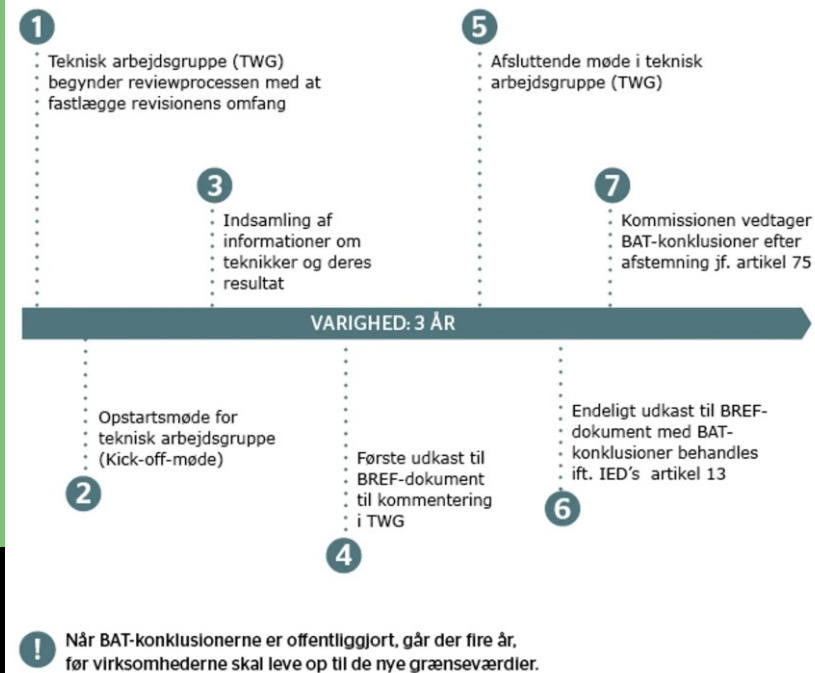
1
Teknisk arbejdsgruppe (TWG) begynder reviewprocessen med at fastlægge revisionens omfang

5
Afsluttende møde i teknisk arbejdsgruppe (TWG)

3
Indsamling af informationer om teknikker og deres resultat

7
Kommissionen vedtager BAT-konklusioner efter afstemning jf. artikel 75

VARIGHED: 3 ÅR

Opstartsmøde for teknisk arbejdsgruppe (Kick-off-møde)
2

Første udkast til BREF-dokument til kommentering i TWG
4

Endeligt udkast til BREF-dokument med BAT-konklusioner behandles ift. IED's artikel 13
6

!
Når BAT-konklusionerne er offentliggjort, går der fire år, før virksomhederne skal leve op til de nye grænseværdier.